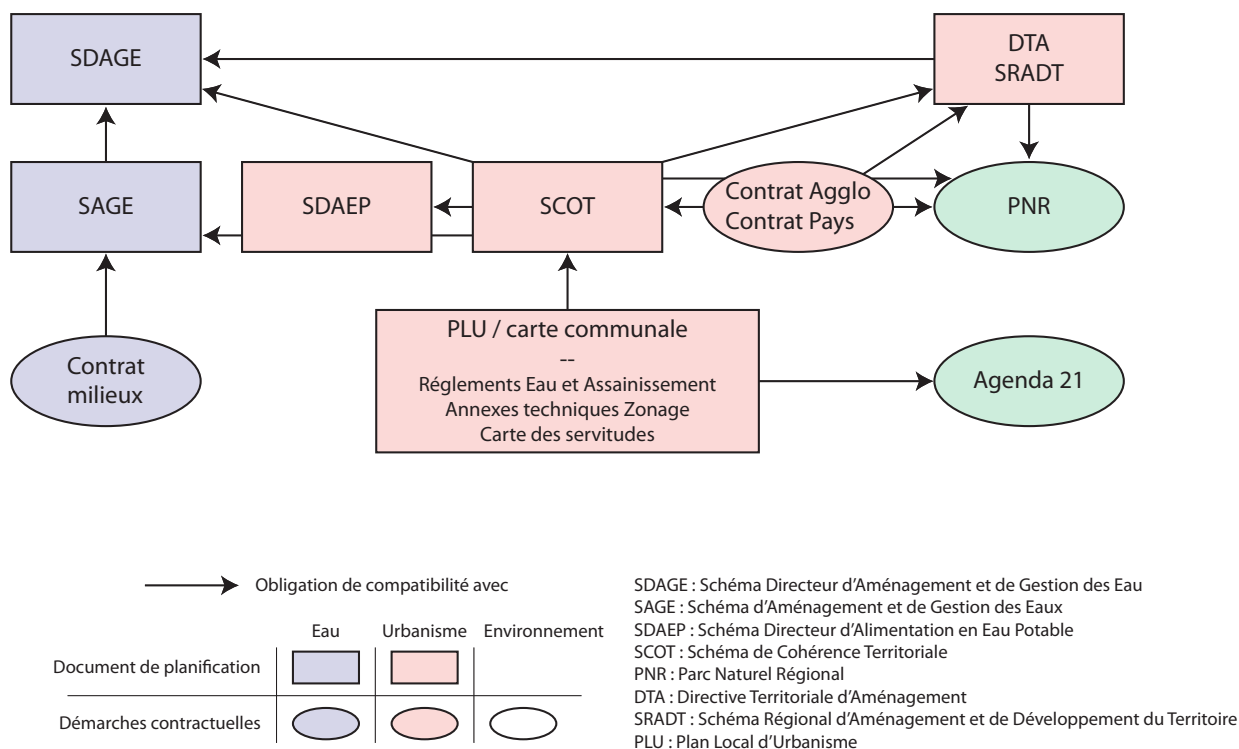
SDAGE

DTA
SRADT

SAGE

SDAEP

SCOT

Contrat Agglo
Contrat Pays

PNR

PLU / carte communale
--
Réglements Eau et Assainissement
Annexes techniques Zonage
Carte des servitudes

Contrat milieux

Agenda 21

Obligation de compatibilité avec

| | Eau | Urbanisme | Environnement |
|---|---|---|---|
| Document de planification | | | |
| Démarches contractuelles | | | |

SDAGE : Schéma Directeur d'Aménagement et de Gestion des Eau
SAGE : Schéma d'Aménagement et de Gestion des Eaux
SDAEP : Schéma Directeur d'Alimentation en Eau Potable
SCOT : Schéma de Cohérence Territoriale
PNR : Parc Naturel Régional
DTA : Directive Territoriale d'Aménagement
SRADT : Schéma Régional d'Aménagement et de Développement du Territoire
PLU : Plan Local d'Urbanisme